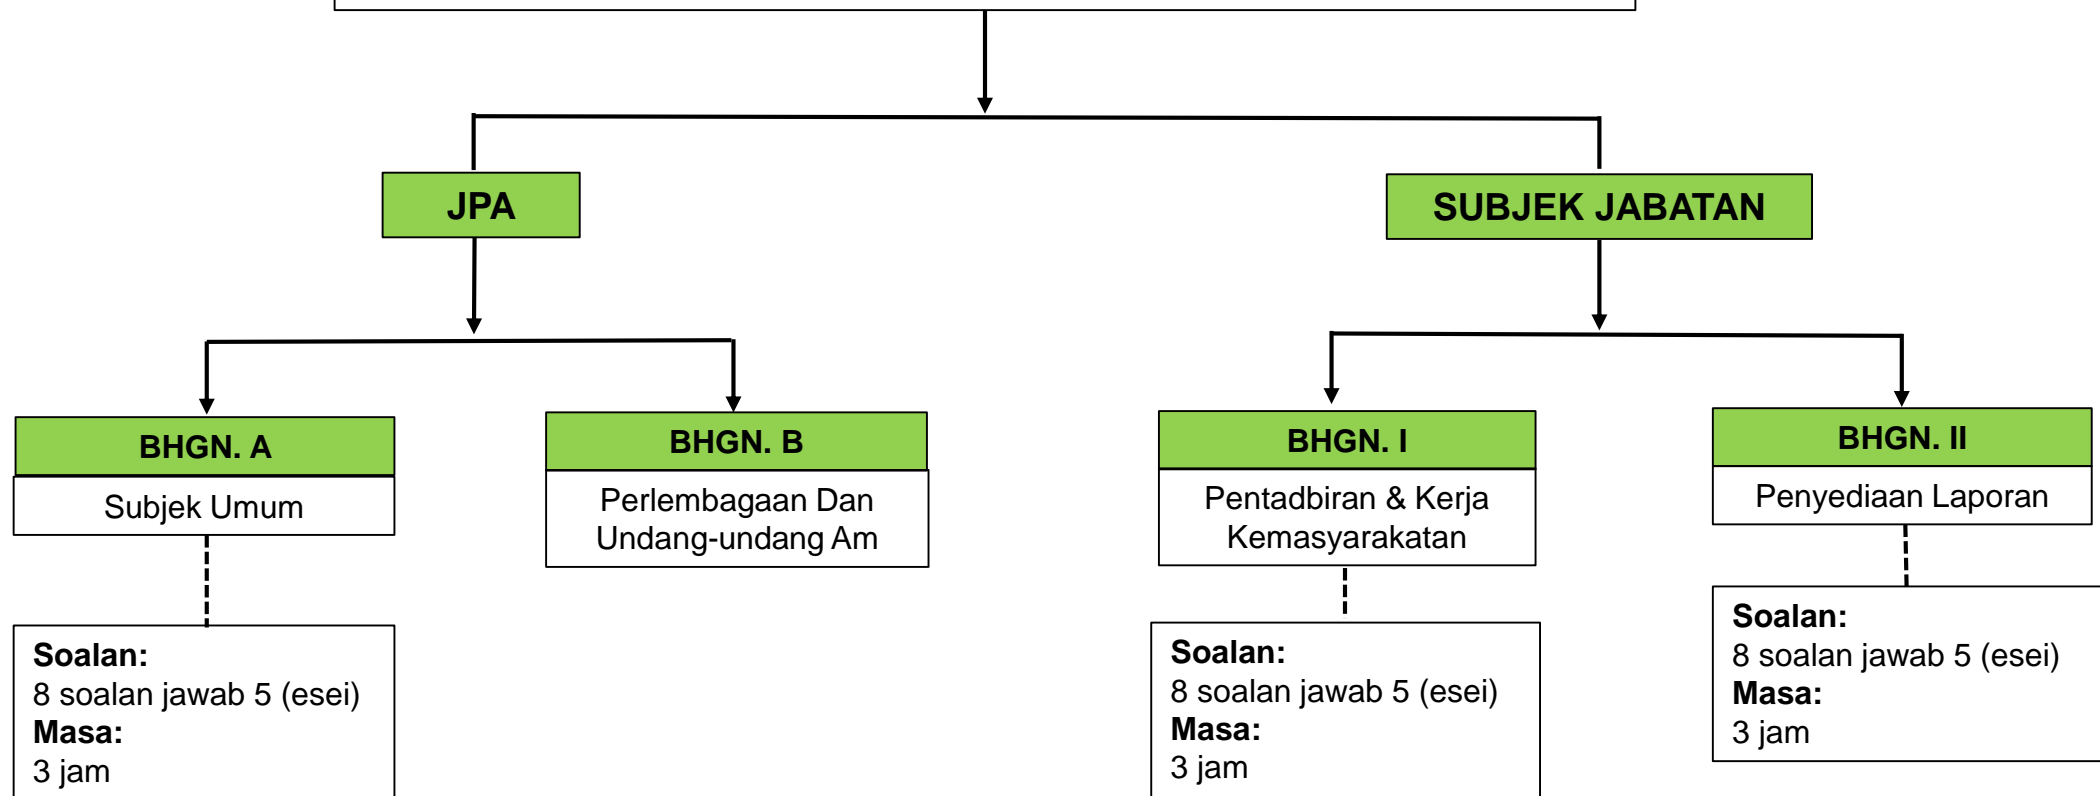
JPA

SUBJEK JABATAN

BHGN. A

Subjek Umum

Soalan:
8 soalan jawab 5 (esei)
Masa:
3 jam

BHGN. B

Perlembagaan Dan Undang-undang Am

BHGN. I

Pentadbiran & Kerja Kemasyarakatan

Soalan:
8 soalan jawab 5 (esei)
Masa:
3 jam

BHGN. II

Penyediaan Laporan

Soalan:
8 soalan jawab 5 (esei)
Masa:
3 jam